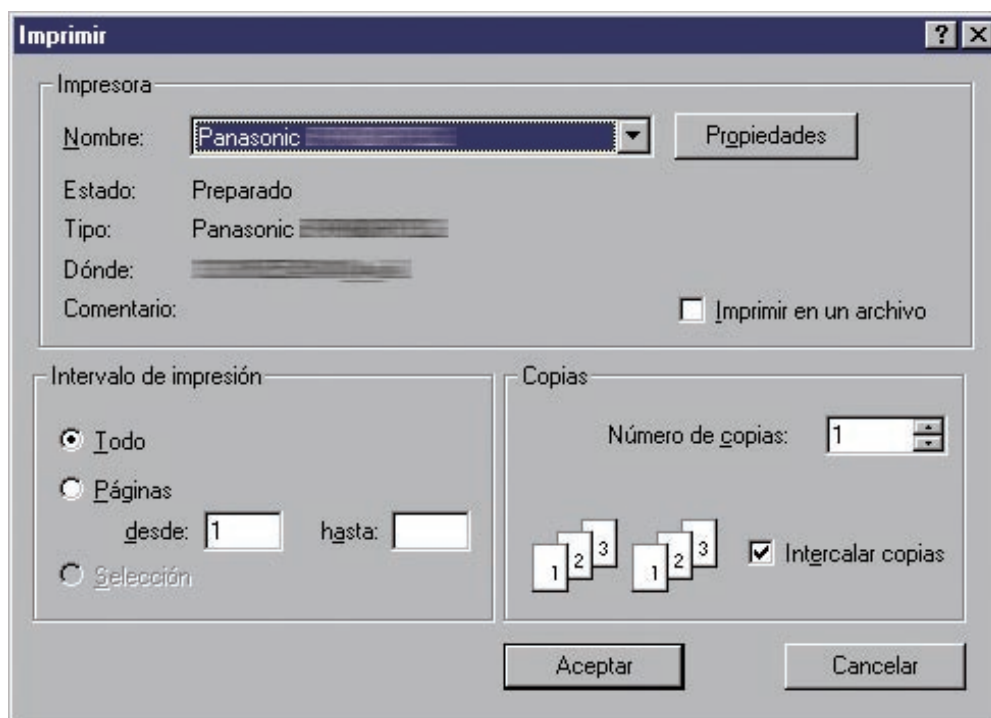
Imprimir

? X

Impresora

Nombre: Panasonic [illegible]

Propiedades

Estado: Preparado

Tipo: Panasonic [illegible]

Dónde: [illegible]

Comentario:

Imprimir en un archivo

Intervalo de impresión

Todo

Páginas

desde: 1 hasta:

Selección

Copias

Número de copias: 1

1 2 3 1 2 3

Intercalar copias

Aceptar

Cancelar